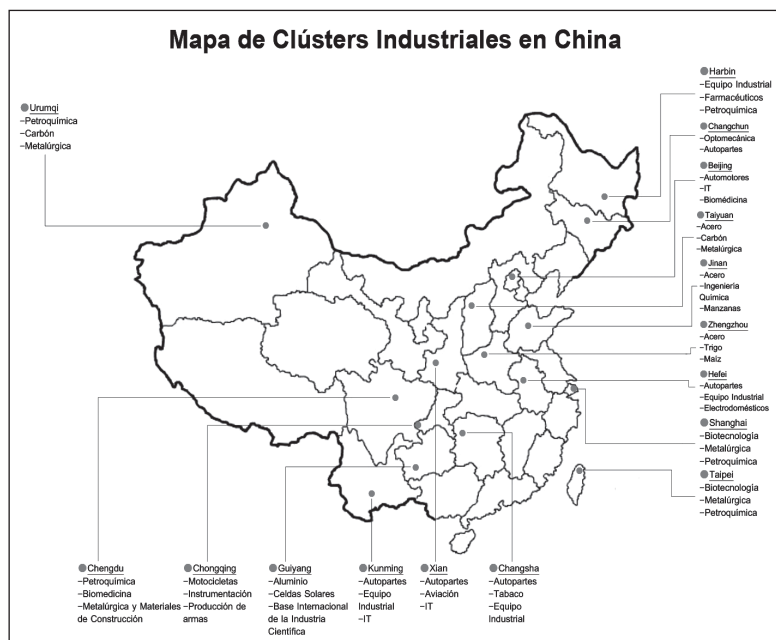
Mapa de Clústers Industriales en China

Urumqi
–Petroquímica
–Carbón
–Metalúrgica

Harbin
–Equipo Industrial
–Farmacéuticos
–Petroquímica

Changchun
–Optomecánica
–Autopartes

Beijing
–Automotores
–IT
–Biomédicina

Taiyuan
–Acero
–Carbón
–Metalúrgica

Jinan
–Acero
–Ingeniería Química
–Manzanas

Zhengzhou
–Acero
–Trigo
–Maíz

Hefei
–Autopartes
–Equipo Industrial
–Electrodomésticos

Shanghai
–Biotecnología
–Metalúrgica
–Petroquímica

Taipei
–Biotecnología
–Metalúrgica
–Petroquímica

Chengdu
–Petroquímica
–Biomedicina
–Metalúrgica y Materiales de Construcción

Chongqing
–Motocicletas
–Instrumentación
–Producción de armas

Guiyang
–Aluminio
–Celdas Solares
–Base Internacional de la Industria Científica

Kunming
–Autopartes
–Equipo Industrial
–IT

Xian
–Autopartes
–Aviación
–IT

Changsha
–Autopartes
–Tabaco
–Equipo Industrial